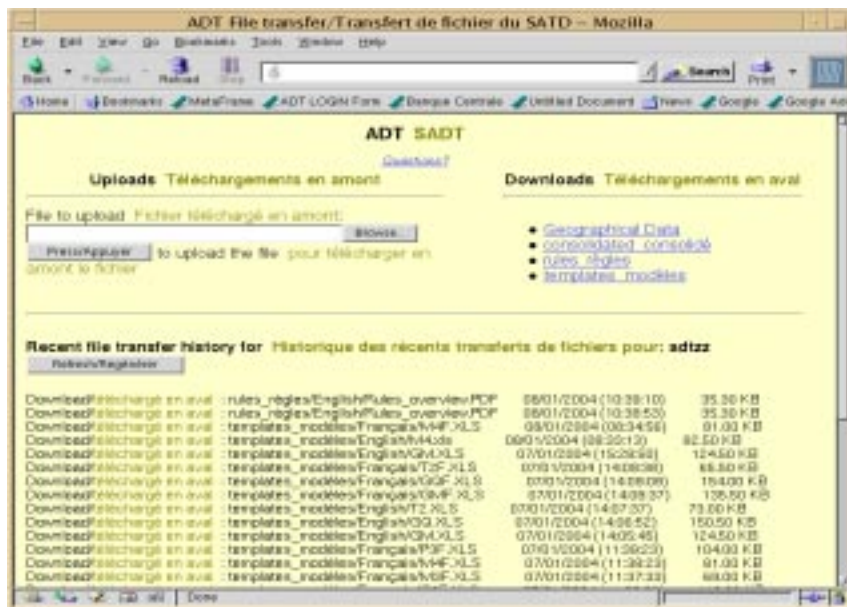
ADT File transfer/Transfert de fichier du SATD – Mozilla

File Edit View Go Bookmarks Tools Window Help

Back Forward Reload Stop Search Print

Home Bookmarks MetaFrame ADT LOGIN Form Banque Centrale Untitled Document News Google Google Ad

ADT SADT

Questions?

Uploads Téléchargements en amont

Downloads Téléchargements en aval

File to upload Fichier téléchargé en amont:

Browse...

Press/Appuyer to upload the file pour télécharger en amont le fichier

- Geographical Data
- consolidated_consolidé
- rules_règles
- templates_modèles

Recent file transfer history for Historique des récents transferts de fichiers pour: adtzz

Refresh/Regénérer

| | | | |
|---|---|---|---|
| Download/Téléchargé en aval | ::rules_règles/English/Rules_overview.PDF | 08/01/2004 (10:39:10) | 35.30 KB |
| Download/Téléchargé en aval | ::rules_règles/English/Rules_overview.PDF | 08/01/2004 (10:38:53) | 35.30 KB |
| Download/Téléchargé en aval | ::templates_modèles/Français/M4F.XLS | 08/01/2004 (09:34:56) | 91.00 KB |
| Download/Téléchargé en aval | ::templates_modèles/English/M4.xls | 08/01/2004 (09:20:13) | 92.50 KB |
| Download/Téléchargé en aval | ::templates_modèles/English/GM.XLS | 07/01/2004 (15:29:50) | 124.50 KB |
| Download/Téléchargé en aval | ::templates_modèles/Français/T2F.XLS | 07/01/2004 (14:08:06) | 65.50 KB |
| Download/Téléchargé en aval | ::templates_modèles/Français/GQF.XLS | 07/01/2004 (14:08:09) | 154.00 KB |
| Download/Téléchargé en aval | ::templates_modèles/Français/GMF.XLS | 07/01/2004 (14:08:37) | 135.50 KB |
| Download/Téléchargé en aval | ::templates_modèles/English/T2.XLS | 07/01/2004 (14:07:37) | 73.00 KB |
| Download/Téléchargé en aval | ::templates_modèles/English/GQ.XLS | 07/01/2004 (14:06:52) | 150.50 KB |
| Download/Téléchargé en aval | ::templates_modèles/English/GM.XLS | 07/01/2004 (14:05:45) | 124.50 KB |
| Download/Téléchargé en aval | ::templates_modèles/Français/P3F.XLS | 07/01/2004 (11:39:23) | 104.00 KB |
| Download/Téléchargé en aval | ::templates_modèles/Français/M4F.XLS | 07/01/2004 (11:38:23) | 91.00 KB |
| Download/Téléchargé en aval | ::templates_modèles/Français/M6F.XLS | 07/01/2004 (11:37:33) | 68.00 KB |

Done